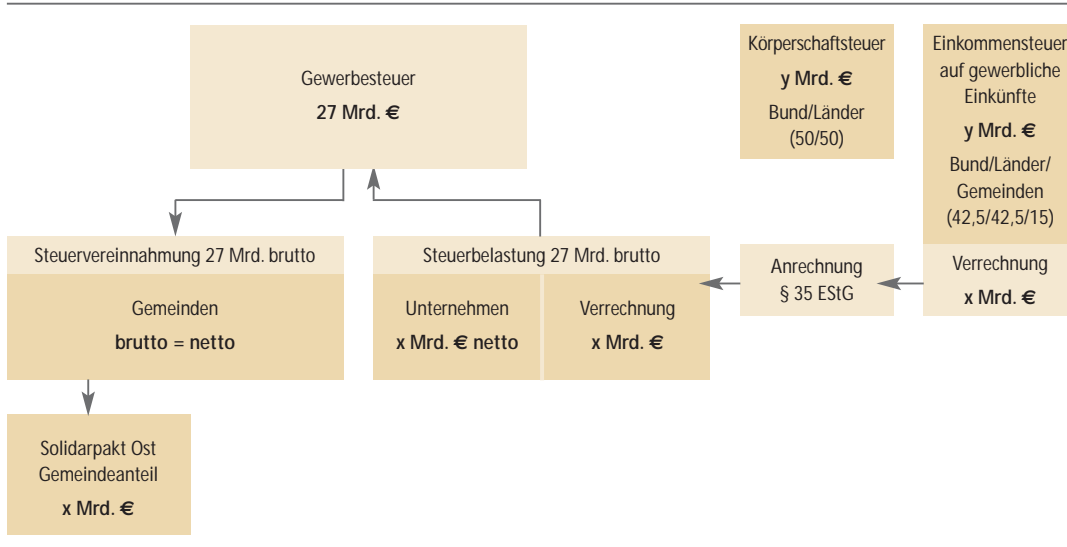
Gewerbesteuer
27 Mrd. €

Körperschaftsteuer
y Mrd. €
Bund/Länder
(50/50)

Einkommensteuer auf gewerbliche Einkünfte
y Mrd. €
Bund/Länder/ Gemeinden
(42,5/42,5/15)

Steuervereinnahmung 27 Mrd. brutto

Gemeinden
brutto = netto

Steuerbelastung 27 Mrd. brutto

Unternehmen
x Mrd. € netto

Verrechnung
x Mrd. €

Anrechnung
§ 35 EStG

Verrechnung
x Mrd. €

Solidarpakt Ost
Gemeindeanteil
x Mrd. €